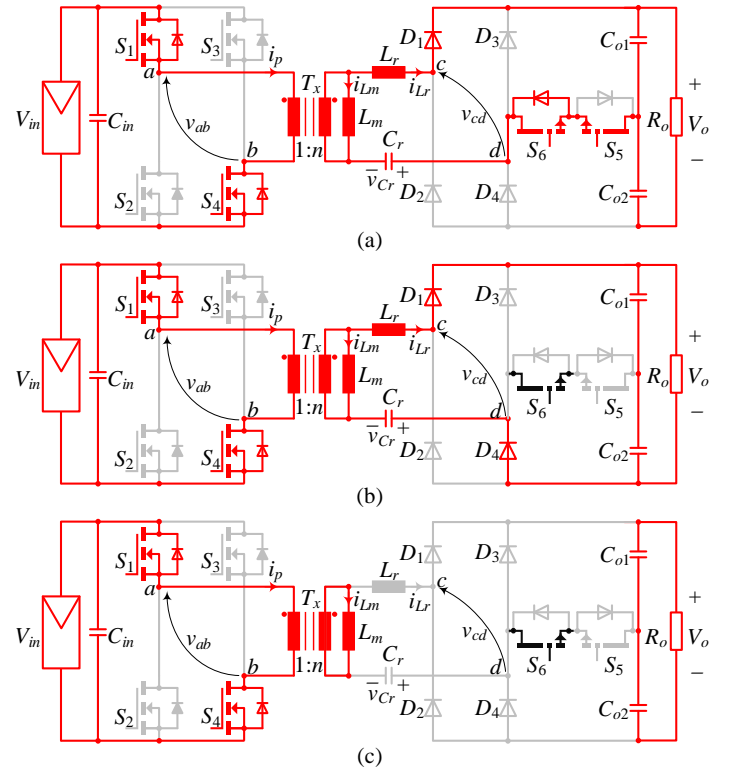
$V_{in}$ $C_{in}$ $S_1$ $S_3$ $a$ $i_p$ $v_{ab}$ $b$ $S_2$ $S_4$ $T_x$ $1:n$ $i_{Lm}$ $L_m$ $L_r$ $i_{Lr}$ $C_r$ $\overline{v}_{Cr}$ + $D_1$ $D_3$ $c$ $v_{cd}$ $d$ $D_2$ $D_4$ $S_6$ $S_5$ $C_{o1}$ $C_{o2}$ $R_o$ + $V_o$ −

(a)

$V_{in}$ $C_{in}$ $S_1$ $S_3$ $a$ $i_p$ $v_{ab}$ $b$ $S_2$ $S_4$ $T_x$ $1:n$ $i_{Lm}$ $L_m$ $L_r$ $i_{Lr}$ $C_r$ $\overline{v}_{Cr}$ + $D_1$ $D_3$ $c$ $v_{cd}$ $d$ $D_2$ $D_4$ $S_6$ $S_5$ $C_{o1}$ $C_{o2}$ $R_o$ + $V_o$ −

(b)

$V_{in}$ $C_{in}$ $S_1$ $S_3$ $a$ $i_p$ $v_{ab}$ $b$ $S_2$ $S_4$ $T_x$ $1:n$ $i_{Lm}$ $L_m$ $L_r$ $i_{Lr}$ $C_r$ $\overline{v}_{Cr}$ + $D_1$ $D_3$ $c$ $v_{cd}$ $d$ $D_2$ $D_4$ $S_6$ $S_5$ $C_{o1}$ $C_{o2}$ $R_o$ + $V_o$ −

(c)